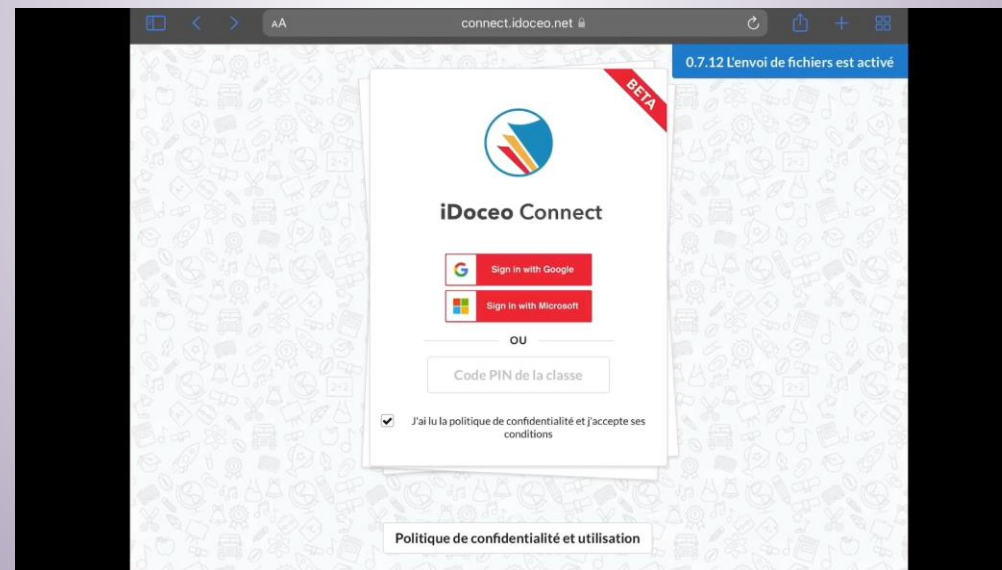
AA connect.idoceo.net

0.7.12 L'envoi de fichiers est activé

BETA

iDoceo Connect

Sign in with Google

Sign in with Microsoft

OU

Code PIN de la classe

J'ai lu la politique de confidentialité et j'accepte ses conditions

Politique de confidentialité et utilisation